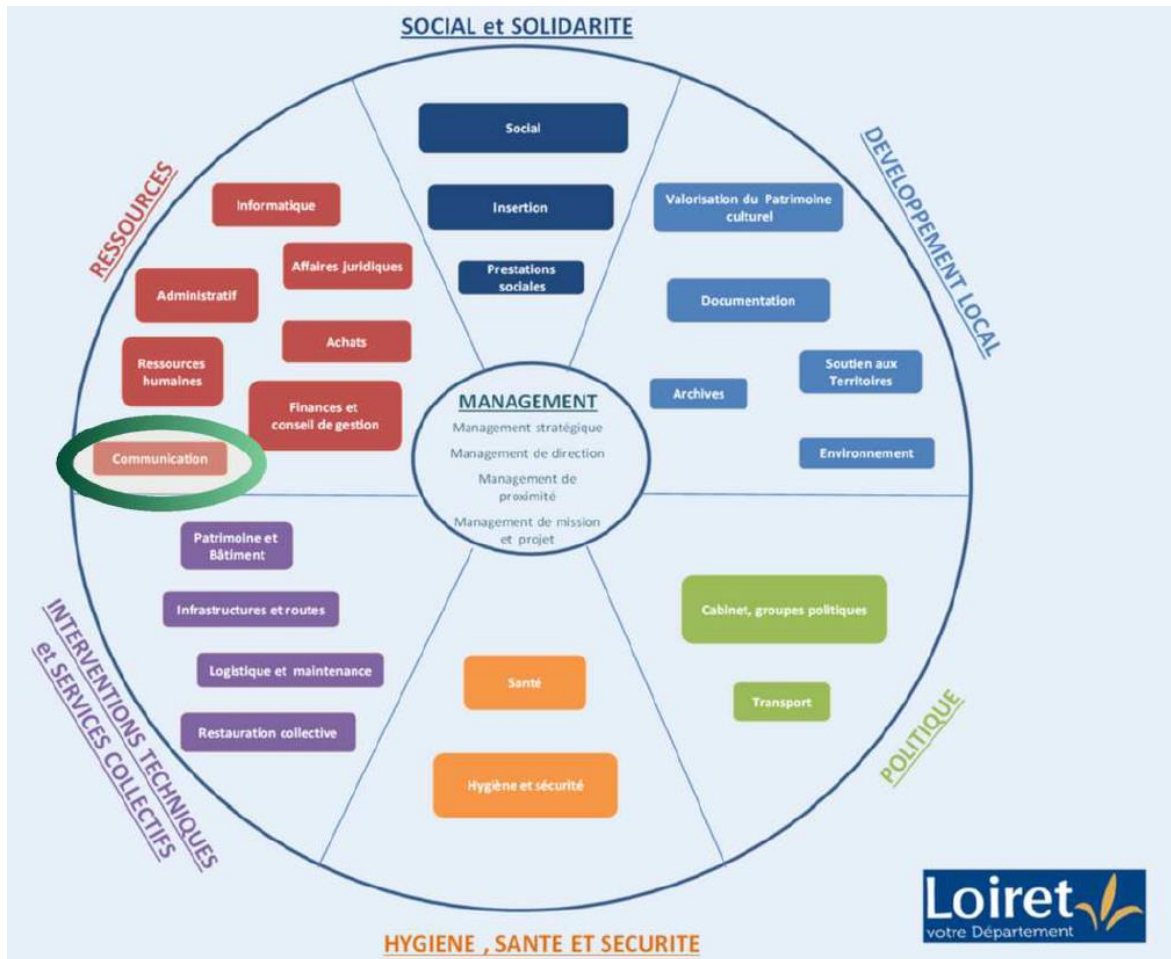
SOCIAL et SOLIDARITE

Social

Insertion

Prestations sociales

RESSOURCES

Informatique

Affaires juridiques

Administratif

Achats

Ressources humaines

Finances et conseil de gestion

Communication

DEVELOPPEMENT LOCAL

Valorisation du Patrimoine culturel

Documentation

Soutien aux Territoires

Archives

Environnement

MANAGEMENT
Management stratégique
Management de direction
Management de proximité
Management de mission et projet

INTERVENTIONS TECHNIQUES et SERVICES COLLECTIFS

Patrimoine et Bâtiment

Infrastructures et routes

Logistique et maintenance

Restauration collective

Santé

Hygiène et sécurité

POLITIQUE

Cabinet, groupes politiques

Transport

HYGIENE , SANTE ET SECURITE

Loiret
votre Département